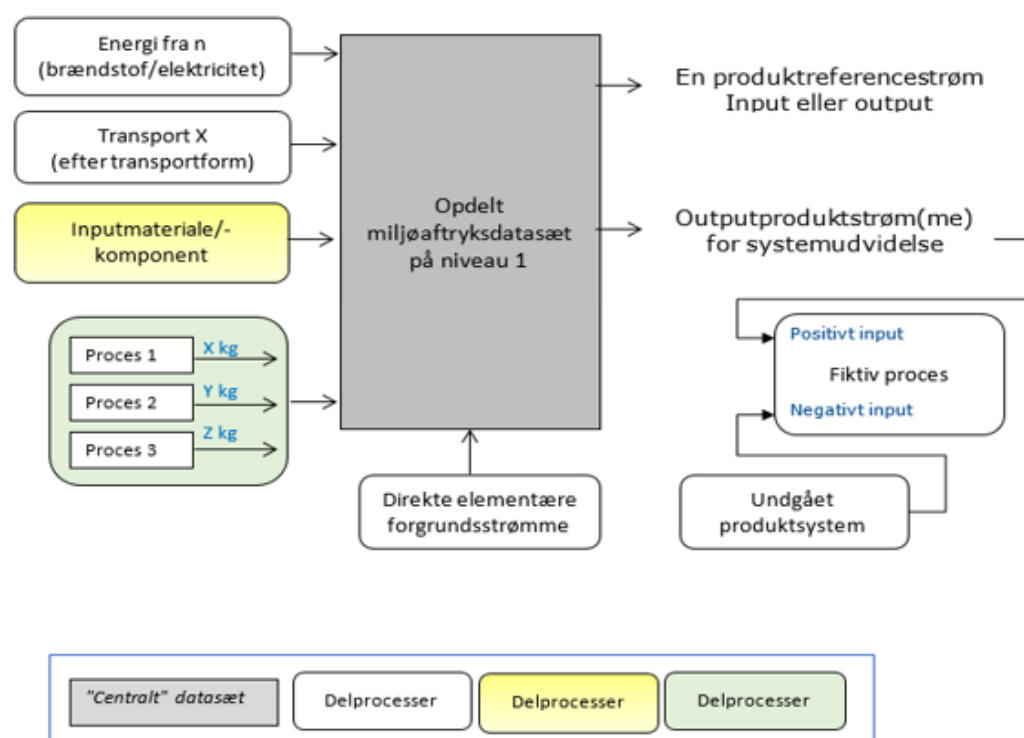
Energi fra n
(brændstof/elektricitet)

Transport X
(efter transportform)

Inputmateriale/-
komponent

Proces 1 X kg

Proces 2 Y kg

Proces 3 Z kg

Opdelt
miljøaftryksdatasæt
på niveau 1

Direkte elementære
forgrundsstrømme

En produktreferencestrøm
Input eller output

Outputproduktstrøm(me)
for systemudvidelse

Positivt input

Fiktiv proces

Negativt input

Undgået
produktsystem

"Centralt" datasæt

Delprocesser

Delprocesser

Delprocesser